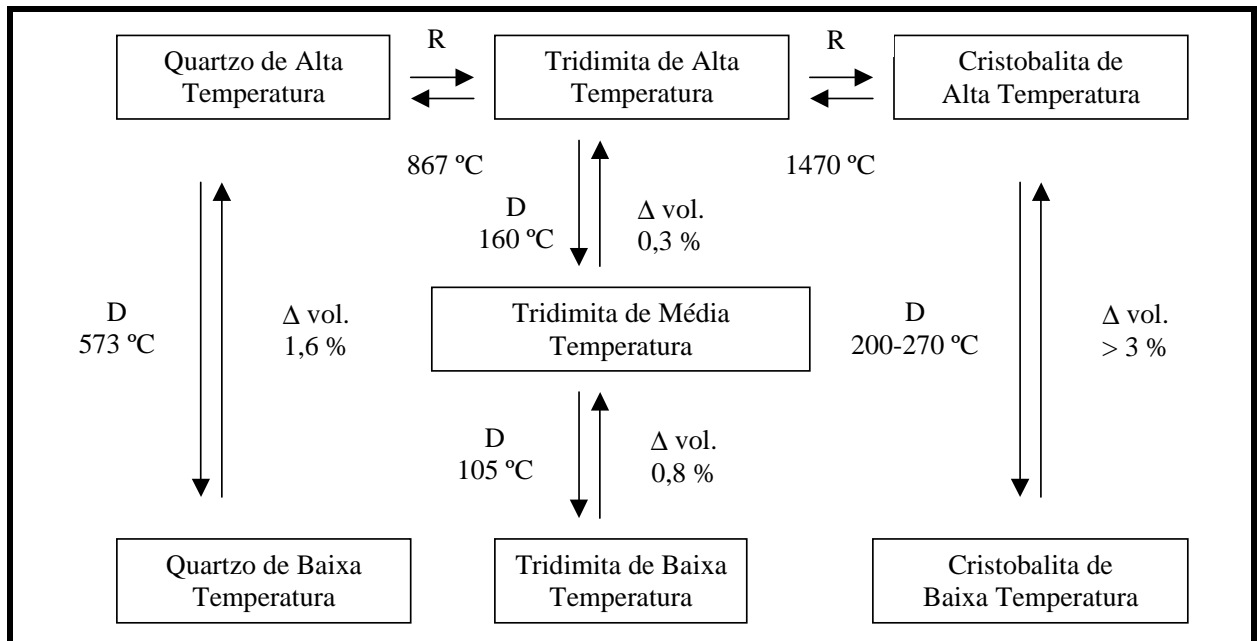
Quartzo de Alta Temperatura

R

Tridimita de Alta Temperatura

R

Cristobalita de Alta Temperatura

867 ºC

1470 ºC

D
160 ºC

$\Delta$ vol.
0,3 %

D
573 ºC

$\Delta$ vol.
1,6 %

Tridimita de Média Temperatura

D
200-270 ºC

$\Delta$ vol.
> 3 %

D
105 ºC

$\Delta$ vol.
0,8 %

Quartzo de Baixa Temperatura

Tridimita de Baixa Temperatura

Cristobalita de Baixa Temperatura